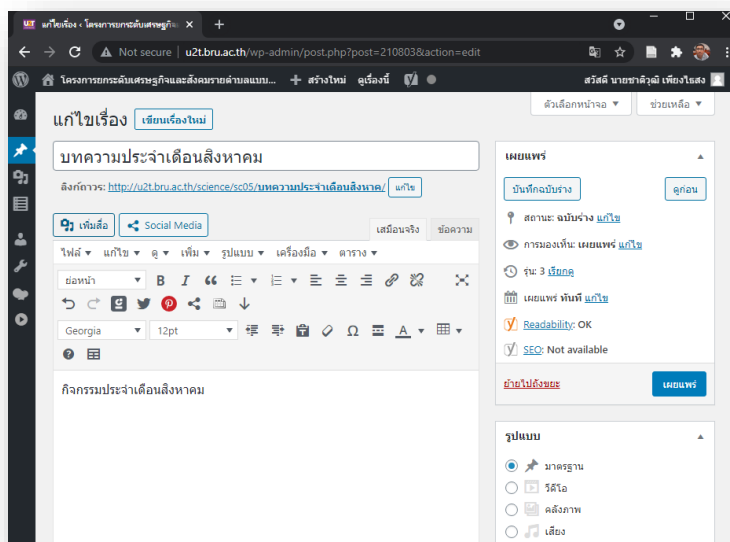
แก้ไขเรื่อง ‹ โครงการยกระดับเศรษฐกิจ ×
Not secure | u2t.bru.ac.th/wp-admin/post.php?post=210803&action=edit
โครงการยกระดับเศรษฐกิจและสังคมรายตำบลแบบ... + สร้างใหม่ ดูเรื่องนี้
สวัสดี นายชาติวุฒิ เพียงไธสง
ตัวเลือกหน้าจอ ▼ ช่วยเหลือ ▼
แก้ไขเรื่อง เขียนเรื่องใหม่
บทความประจำเดือนสิงหาคม
ลิงก์ถาวร: http://u2t.bru.ac.th/science/sc05/บทความประจำเดือนสิงหาคม/ แก้ไข
เพิ่มสื่อ Social Media
เสมือนจริง ข้อความ
ไฟล์ ▼ แก้ไข ▼ ดู ▼ เพิ่ม ▼ รูปแบบ ▼ เครื่องมือ ▼ ตาราง ▼
ย่อหน้า
Georgia 12pt
กิจกรรมประจำเดือนสิงหาคม
เผยแพร่
บันทึกฉบับร่าง ดูก่อน
สถานะ: ฉบับร่าง แก้ไข
การมองเห็น: เผยแพร่ แก้ไข
รุ่น: 3 เรียกดู
เผยแพร่ ทันที แก้ไข
Readability: OK
SEO: Not available
ย้ายไปถังขยะ เผยแพร่
รูปแบบ
มาตรฐาน
วีดีโอ
คลังภาพ
เสียง